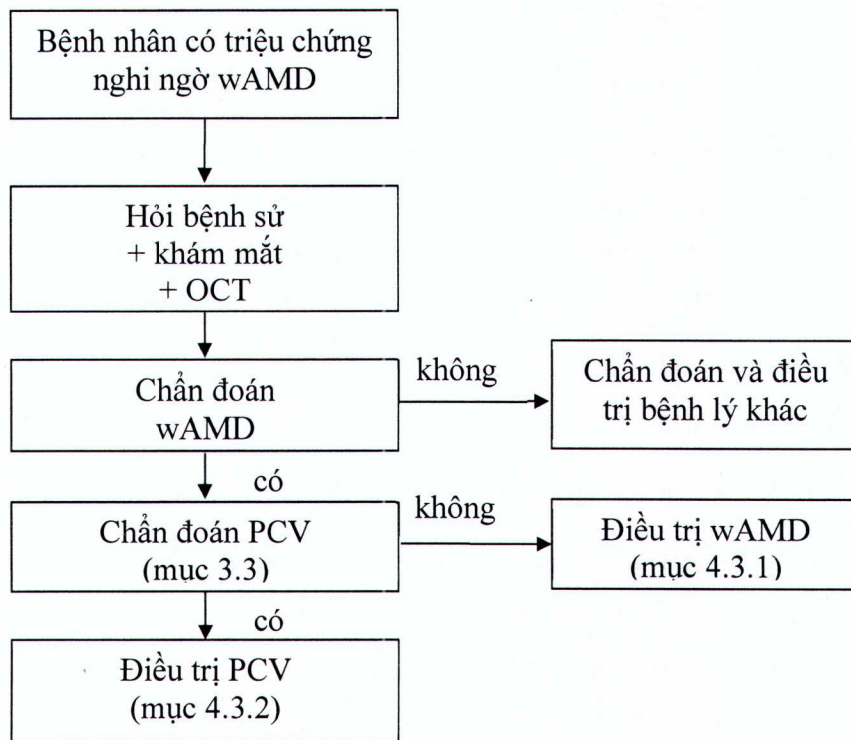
Bệnh nhân có triệu chứng nghi ngờ wAMD

Hỏi bệnh sử
+ khám mắt
+ OCT

Chẩn đoán wAMD

không

Chẩn đoán và điều trị bệnh lý khác

có

Chẩn đoán PCV (mục 3.3)

không

Điều trị wAMD (mục 4.3.1)

có

Điều trị PCV (mục 4.3.2)